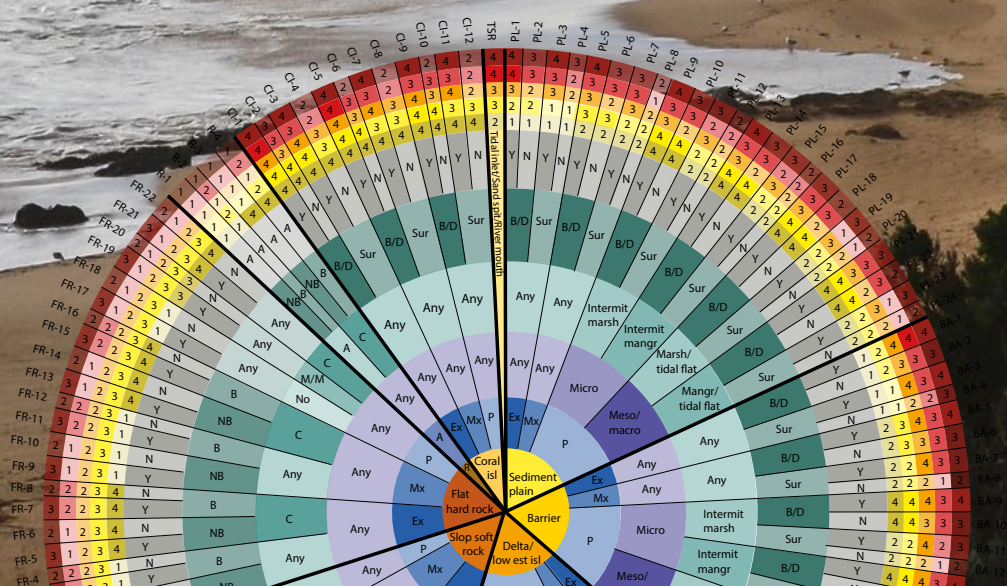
TSR
PL-1 PL-2 PL-3 PL-4 PL-5 PL-6 PL-7 PL-8 PL-9 PL-10 PL-11 PL-12 PL-13 PL-14 PL-15 PL-16 PL-17 PL-18 PL-19 PL-20
BA-1 BA-2 BA-3 BA-4 BA-5 BA-6 BA-7 BA-8 BA-9 BA-10 BA-11
CL-1 CL-2 CL-3 CL-4 CL-5 CL-6 CL-7 CL-8 CL-9 CL-10 CL-11 CL-12
FR-1 FR-4 FR-5 FR-6 FR-7 FR-8 FR-9 FR-10 FR-11 FR-12 FR-13 FR-14 FR-15 FR-16 FR-17 FR-18 FR-19 FR-20 FR-21 FR-22
Tidal inlet/Sand spit/River mouth
Coral isl
Sediment plain
Flat hard rock
Barrier
Slop soft rock
Delta/ low est isl
Ex Mx P Ex Mx P A Ex Mx P R
Micro
Meso/ macro
Micro
Meso/
Any Any Any Any Any Any Any Any Any Any Any Any Any Any
Intermit marsh
Intermit mangr
Marsh/ tidal flat
Mangr/ tidal flat
Intermit marsh
Intermit mangr
B/D Sur B/D Sur B/D Sur B/D Sur B/D Sur B/D Sur B/D Sur B/D
Sur B/D Sur Sur B/D
C NB NB B A C A M/M No C
NB B NB B NB B C NB
Any Any Any
Y N Y N Y Y N Y N Y N Y N Y N Y N Y N Y N Y N Y N
1 2 3 4